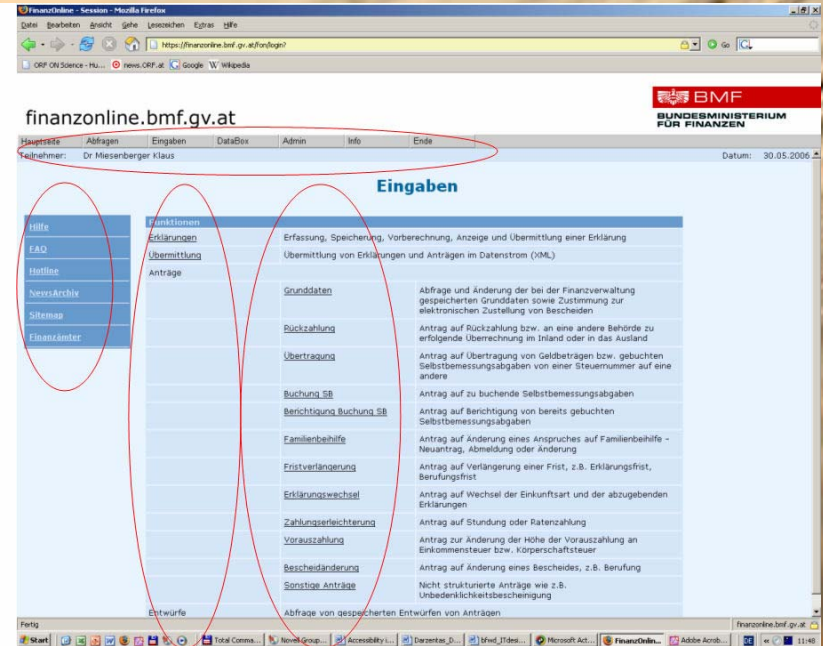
FinanzOnline - Session - Mozilla Firefox

Datei Bearbeiten Ansicht Gehe Lesezeichen Extras Hilfe

https://finanzonline.bmf.gv.at/fon/login?

ORF ON Science - Hu... news.ORF.at Google Wikipedia

finanzonline.bmf.gv.at

BMF
BUNDESMINISTERIUM FÜR FINANZEN

Hauptseite Abfragen Eingaben DataBox Admin Info Ende

Teilnehmer: Dr Miesenberger Klaus

Datum: 30.05.2006

Eingaben

Hilfe
FAQ
Hotline
NewsArchiv
Sitemap
Finanzämter

Funktionen

| | | |
|---|---|---|
| Erklärungen | Erfassung, Speicherung, Vorberechnung, Anzeige und Übermittlung einer Erklärung | |
| Übermittlung | Übermittlung von Erklärungen und Anträgen im Datenstrom (XML) | |
| Anträge | | |
| | Grunddaten | Abfrage und Änderung der bei der Finanzverwaltung gespeicherten Grunddaten sowie Zustimmung zur elektronischen Zustellung von Bescheiden |
| | Rückzahlung | Antrag auf Rückzahlung bzw. an eine andere Behörde zu erfolgende Überrechnung im Inland oder in das Ausland |
| | Übertragung | Antrag auf Übertragung von Geldbeträgen bzw. gebuchten Selbstbemessungsabgaben von einer Steuernummer auf eine andere |
| | Buchung SB | Antrag auf zu buchende Selbstbemessungsabgaben |
| | Berichtigung Buchung SB | Antrag auf Berichtigung von bereits gebuchten Selbstbemessungsabgaben |
| | Familienbeihilfe | Antrag auf Änderung eines Anspruches auf Familienbeihilfe - Neuantrag, Abmeldung oder Änderung |
| | Fristverlängerung | Antrag auf Verlängerung einer Frist, z.B. Erklärungsfrist, Berufungsfrist |
| | Erklärungswechsel | Antrag auf Wechsel der Einkunftsart und der abzugebenden Erklärungen |
| | Zahlungserleichterung | Antrag auf Stundung oder Ratenzahlung |
| | Vorauszahlung | Antrag zur Änderung der Höhe der Vorauszahlung an Einkommensteuer bzw. Körperschaftsteuer |
| | Bescheidänderung | Antrag auf Änderung eines Bescheides, z.B. Berufung |
| | Sonstige Anträge | Nicht strukturierte Anträge wie z.B. Unbedenklichkeitsbescheinigung |
| Entwürfe | Abfrage von gespeicherten Entwürfen von Anträgen | |

Fertig finanzonline.bmf.gv.at

Start Total Comma... Novell Group... Accessibility i... Darzentas_D... bfwd_ITdesi... Microsoft Act... FinanzOnlin... Adobe Acrob... DE 11:48